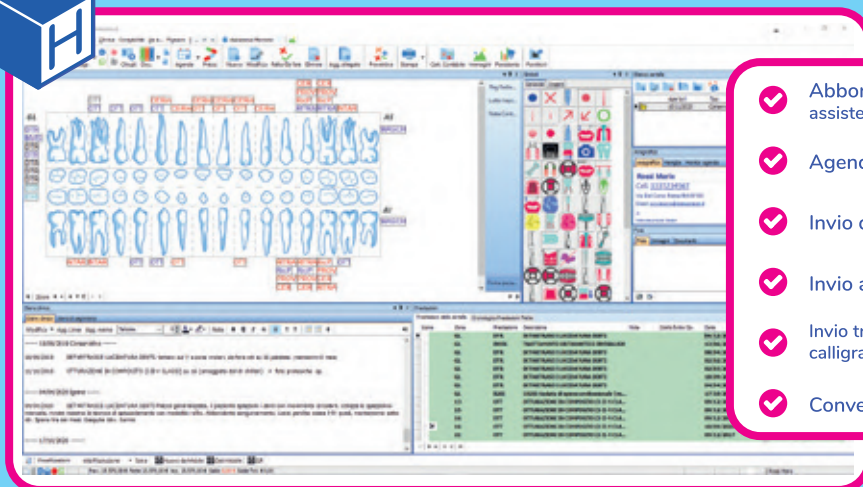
H

Abbor
assiste

Agend

Invio d

Invio a

Invio tr
calligra

Conve

Rossi Mario
Cell. 3335234567

Strumenti Compilatore Agenda Prezzi Nuovo Modifica Stampa Periodontogramma Immagini

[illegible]

Diario clinico

13/09/2018 Conservativa

04/04/2019 Igiene

17/03/2020

Preventivo Diario clinico

Prestazione Dente Note Costo Dente Data